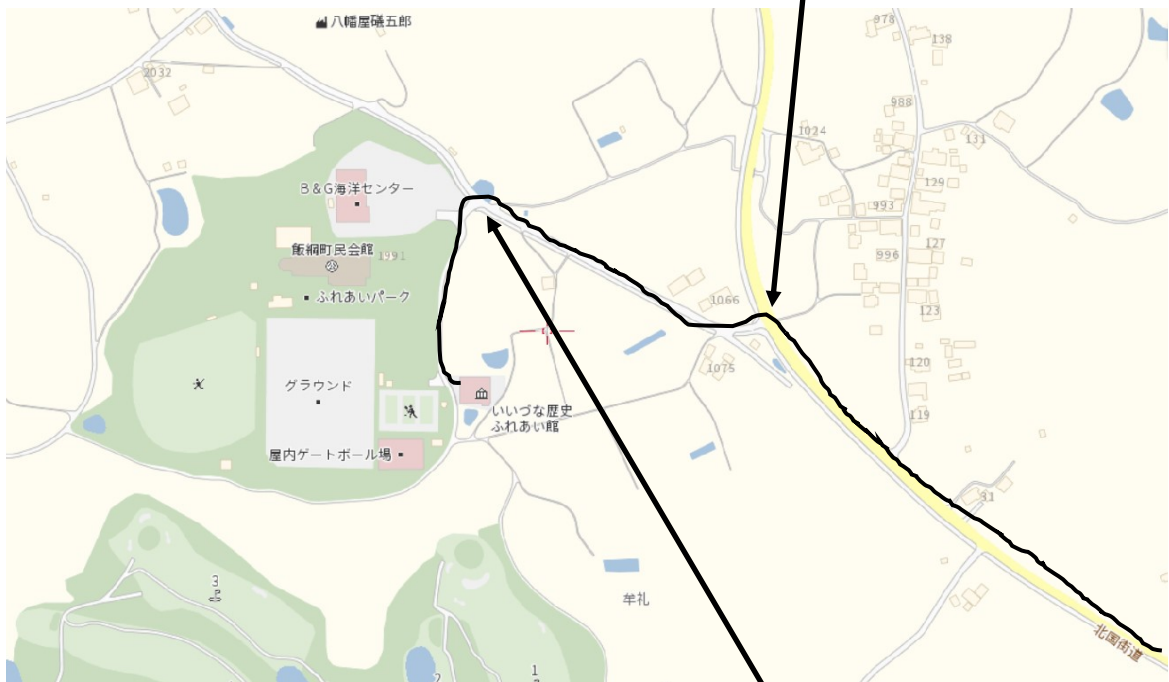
八幡屋礒五郎
2032
978
138
988
1024
131
B＆G海洋センター
129
993
飯綱町民会館
127
1991
996
ふれあいパーク
1066
123
グラウンド
1075
120
いいづな歴史
ふれあい館
119
屋内ゲートボール場
31
3
牟礼
北国街道
1
2